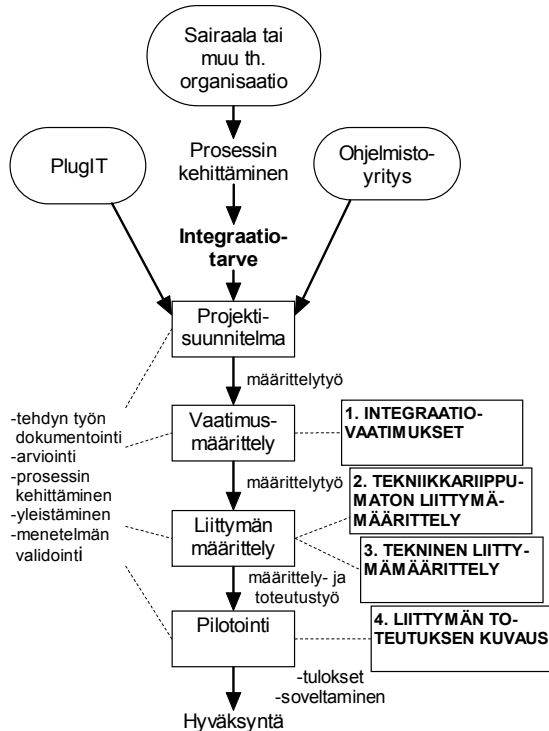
Sairaala tai muu th. organisaatio

Prosessin kehittäminen

PlugIT

Ohjelmistoyritys

Integraatiotarve

Projektisuunnitelma

määrittelytyö

-tehdyn työn dokumentointi
-arviointi
-prosessin kehittäminen
-yleistäminen
-menetelmän validointi

Vaatimusmäärittely

1. INTEGRAATIOVAATIMUKSET

määrittelytyö

2. TEKNIIKKARIIPPUMATON LIITTYMÄMÄÄRITTELY

Liittymän määrittely

3. TEKNINEN LIITTYMÄMÄÄRITTELY

määrittely- ja toteutustyö

Pilotointi

4. LIITTYMÄN TOTEUTUKSEN KUVAUS

-tulokset
-soveltaminen

Hyväksyntä